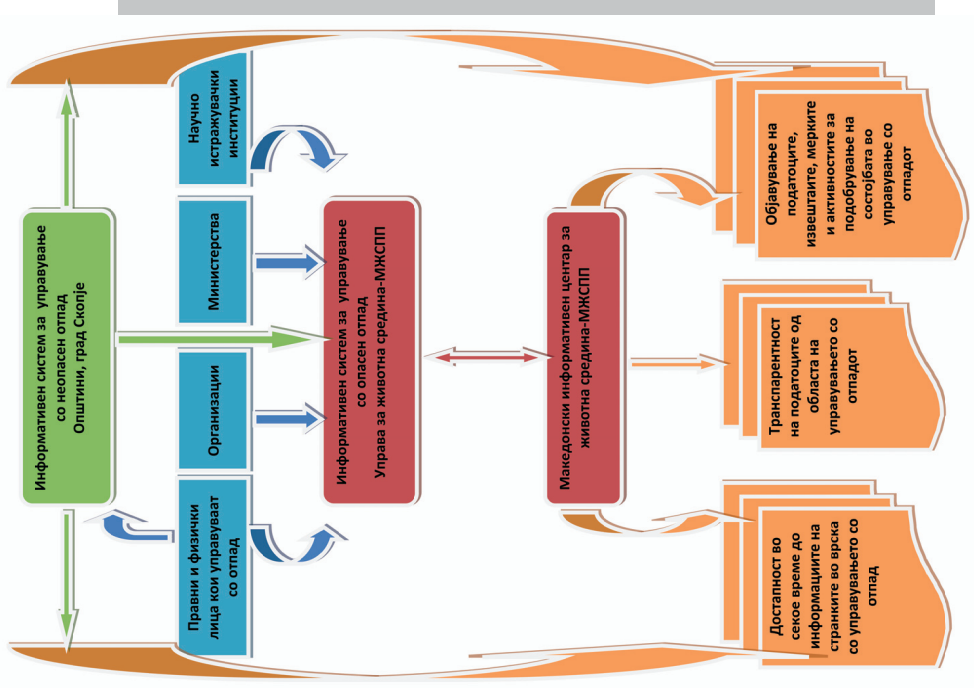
Информативен систем за управување со неопасен отпад Општини, град Скопје

Научно истражувачки институции

Министерства

Организации

Правни и физички лица кои управуваат со отпад

Информативен систем за управување со опасен отпад Управа за животна средина-МЖСПП

Македонски информативен центар за животна средина-МЖСПП

Објавување на податоците, извештаите, мерките и активностите за подобрување на состојбата во управување со отпадот

Транспарентност на податоците од областа на управувањето со отпадот

Достапност во секое време до информациите на странките во врска со управувањето со отпад